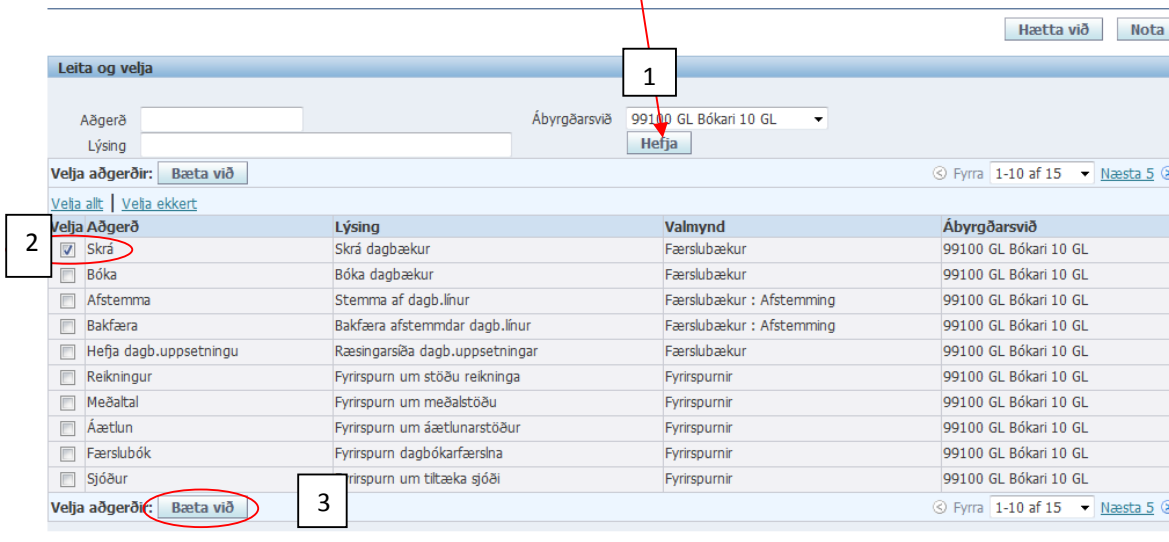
Hætta við Nota

Leita og velja

1

Aðgerð

Lýsing

Ábyrgðarsvið 99100 GL Bókari 10 GL

Hefja

Velja aðgerðir: Bæta við

Fyrra 1-10 af 15 Næsta 5

Velja allt | Velja ekkert

2

| Velja | Aðgerð | Lýsing | Valmynd | Ábyrgðarsvið |
|---|---|---|---|---|
| ☑ | Skrá | Skrá dagbækur | Færslubækur | 99100 GL Bókari 10 GL |
| ☐ | Bóka | Bóka dagbækur | Færslubækur | 99100 GL Bókari 10 GL |
| ☐ | Afstemma | Stemma af dagb.línur | Færslubækur : Afstemming | 99100 GL Bókari 10 GL |
| ☐ | Bakfæra | Bakfæra afstemmdar dagb.línur | Færslubækur : Afstemming | 99100 GL Bókari 10 GL |
| ☐ | Hefja dagb.uppsetningu | Ræsingarsíða dagb.uppsetningar | Færslubækur | 99100 GL Bókari 10 GL |
| ☐ | Reikningur | Fyrirspurn um stöðu reikninga | Fyrirspurnir | 99100 GL Bókari 10 GL |
| ☐ | Meðaltal | Fyrirspurn um meðalstöðu | Fyrirspurnir | 99100 GL Bókari 10 GL |
| ☐ | Áætlun | Fyrirspurn um áætlunarstöður | Fyrirspurnir | 99100 GL Bókari 10 GL |
| ☐ | Færslubók | Fyrirspurn dagbókarfærslna | Fyrirspurnir | 99100 GL Bókari 10 GL |
| ☐ | Sjóður | Fyrirspurn um tiltæka sjóði | Fyrirspurnir | 99100 GL Bókari 10 GL |

Velja aðgerðir: Bæta við

3

Fyrra 1-10 af 15 Næsta 5